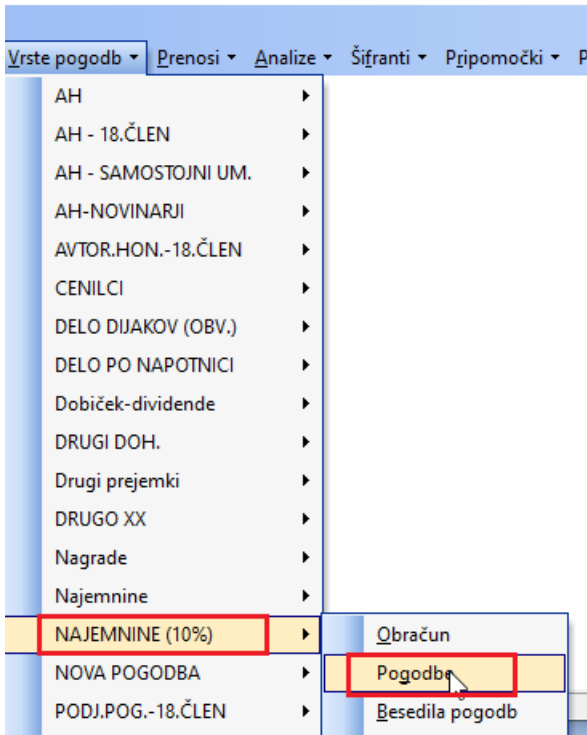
Vrste pogodb ▾ Prenosi ▾ Analize ▾ Šifranti ▾ Pripomočki ▾ P

AH
AH - 18.ČLEN
AH - SAMOSTOJNI UM.
AH-NOVINARJI
AVTOR.HON.-18.ČLEN
CENILCI
DELO DIJAKOV (OBV.)
DELO PO NAPOTNICI
Dobiček-dividende
DRUGI DOH.
Drugi prejemki
DRUGO XX
Nagrade
Najemnine
NAJEMNINE (10%)
NOVA POGODBA
PODJ.POG.-18.ČLEN

Obračun
Pogodbe
Besedila pogodb